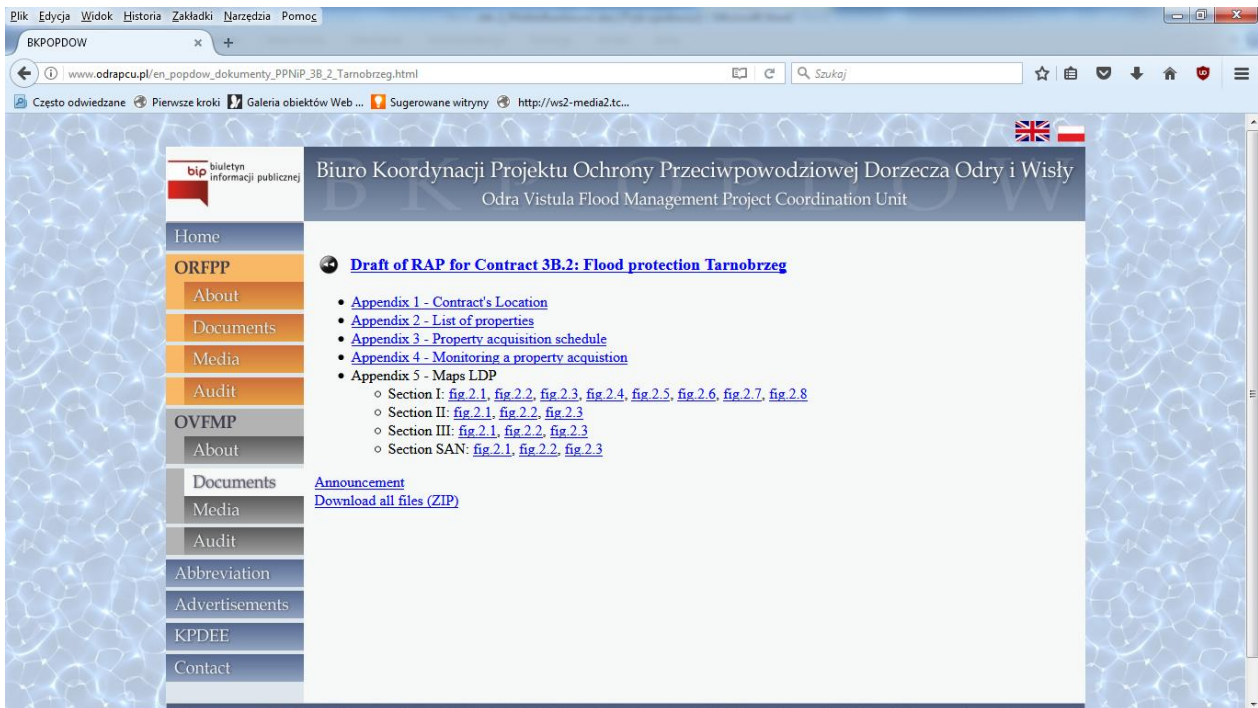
Plik Edycja Widok Historia Zakładki Narzędzia Pomoc

BKPOPDOW

www.odrapcu.pl/en_popdow_dokumenty_PPNiP_3B_2_Tarnobrzeg.html

Szukaj

Często odwiedzane Pierwsze kroki Galeria obiektów Web ... Sugerowane witryny http://ws2-media2.tc...

bip biuletyn informacji publicznej

Biuro Koordynacji Projektu Ochrony Przeciwpowodziowej Dorzecza Odry i Wisły
Odra Vistula Flood Management Project Coordination Unit

Home
ORFPP
About
Documents
Media
Audit
OVFMP
About
Documents
Media
Audit
Abbreviation
Advertisements
KPDEE
Contact

Draft of RAP for Contract 3B.2: Flood protection Tarnobrzeg

- Appendix 1 - Contract's Location
- Appendix 2 - List of properties
- Appendix 3 - Property acquisition schedule
- Appendix 4 - Monitoring a property acquistion
- Appendix 5 - Maps LDP
  - Section I: fig.2.1, fig.2.2, fig.2.3, fig.2.4, fig.2.5, fig.2.6, fig.2.7, fig.2.8
  - Section II: fig.2.1, fig.2.2, fig.2.3
  - Section III: fig.2.1, fig.2.2, fig.2.3
  - Section SAN: fig.2.1, fig.2.2, fig.2.3

Announcement
Download all files (ZIP)